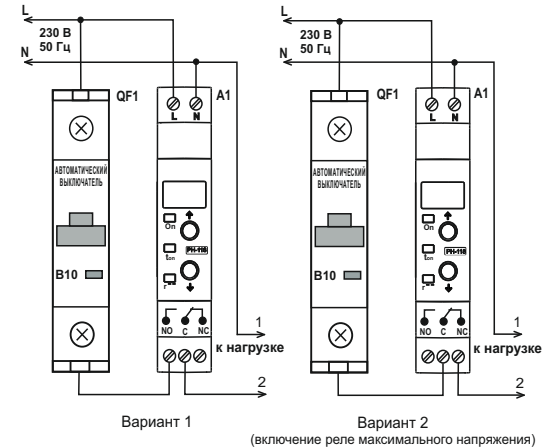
L
230 В
50 Гц
N
QF1
A1
L N
АВТОМАТИЧЕСКИЙ ВЫКЛЮЧАТЕЛЬ
On
$t_{on}$
РН-118
r
B10
NO C NC
1
к нагрузке
2
Вариант 1

L
230 В
50 Гц
N
QF1
A1
L N
АВТОМАТИЧЕСКИЙ ВЫКЛЮЧАТЕЛЬ
On
$t_{on}$
РН-118
r
B10
NO C NC
1
к нагрузке
2
Вариант 2
(включение реле максимального напряжения)